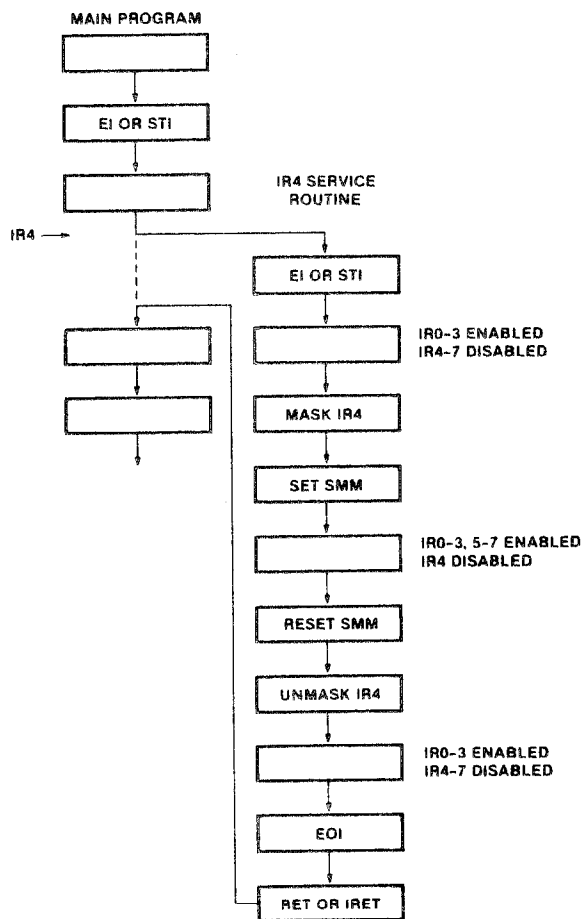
MAIN PROGRAM

EI OR STI

IR4 SERVICE ROUTINE

IR4

EI OR STI

IR0-3 ENABLED
IR4-7 DISABLED

MASK IR4

SET SMM

IR0-3, 5-7 ENABLED
IR4 DISABLED

RESET SMM

UNMASK IR4

IR0-3 ENABLED
IR4-7 DISABLED

EOI

RET OR IRET